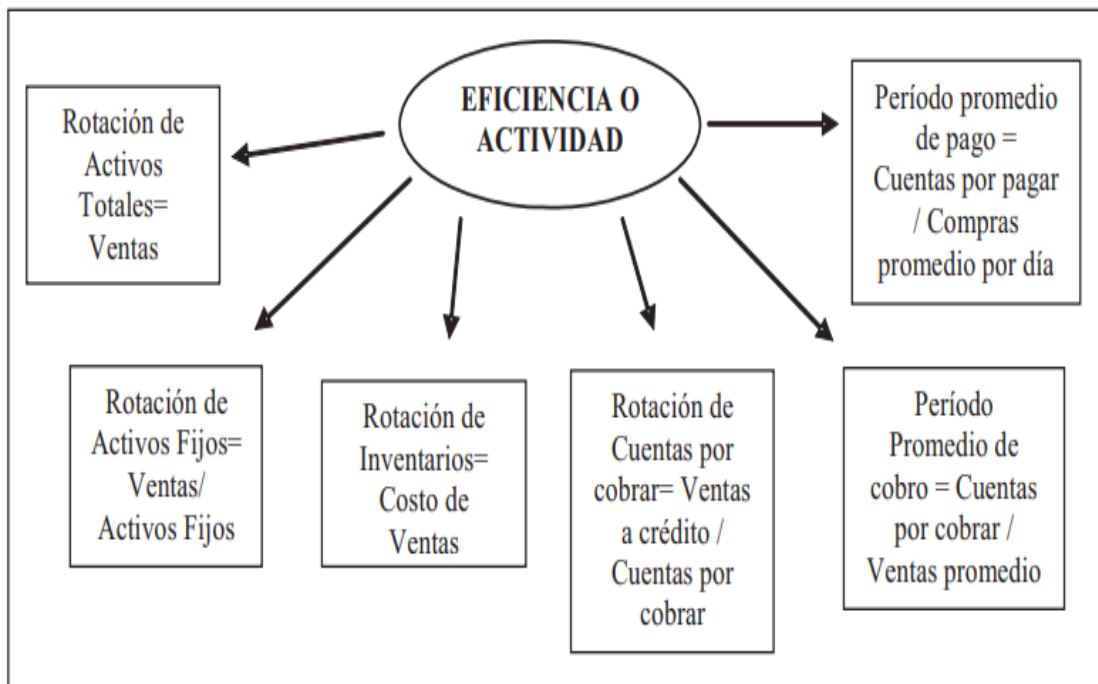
EFICIENCIA O ACTIVIDAD

Rotación de Activos Totales= Ventas

Período promedio de pago = Cuentas por pagar / Compras promedio por día

Rotación de Activos Fijos= Ventas/ Activos Fijos

Rotación de Inventarios= Costo de Ventas

Rotación de Cuentas por cobrar= Ventas a crédito / Cuentas por cobrar

Período Promedio de cobro = Cuentas por cobrar / Ventas promedio